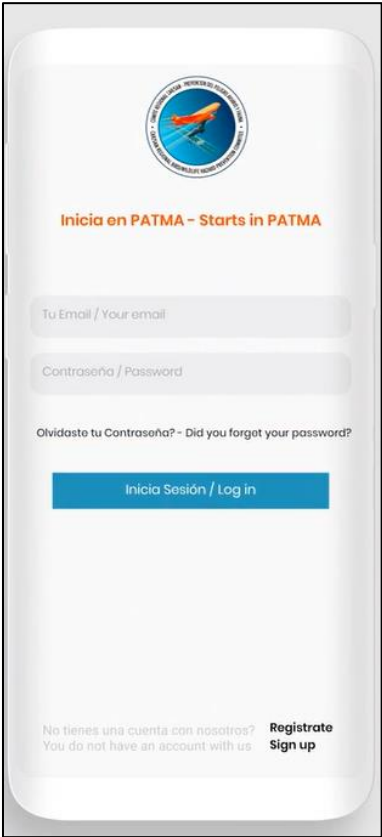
Inicia en PATMA - Starts in PATMA

Tu Email / Your email

Contraseña / Password

Olvidaste tu Contraseña? - Did you forget your password?

Inicia Sesión / Log in

No tienes una cuenta con nosotros? You do not have an account with us

Registrate Sign up